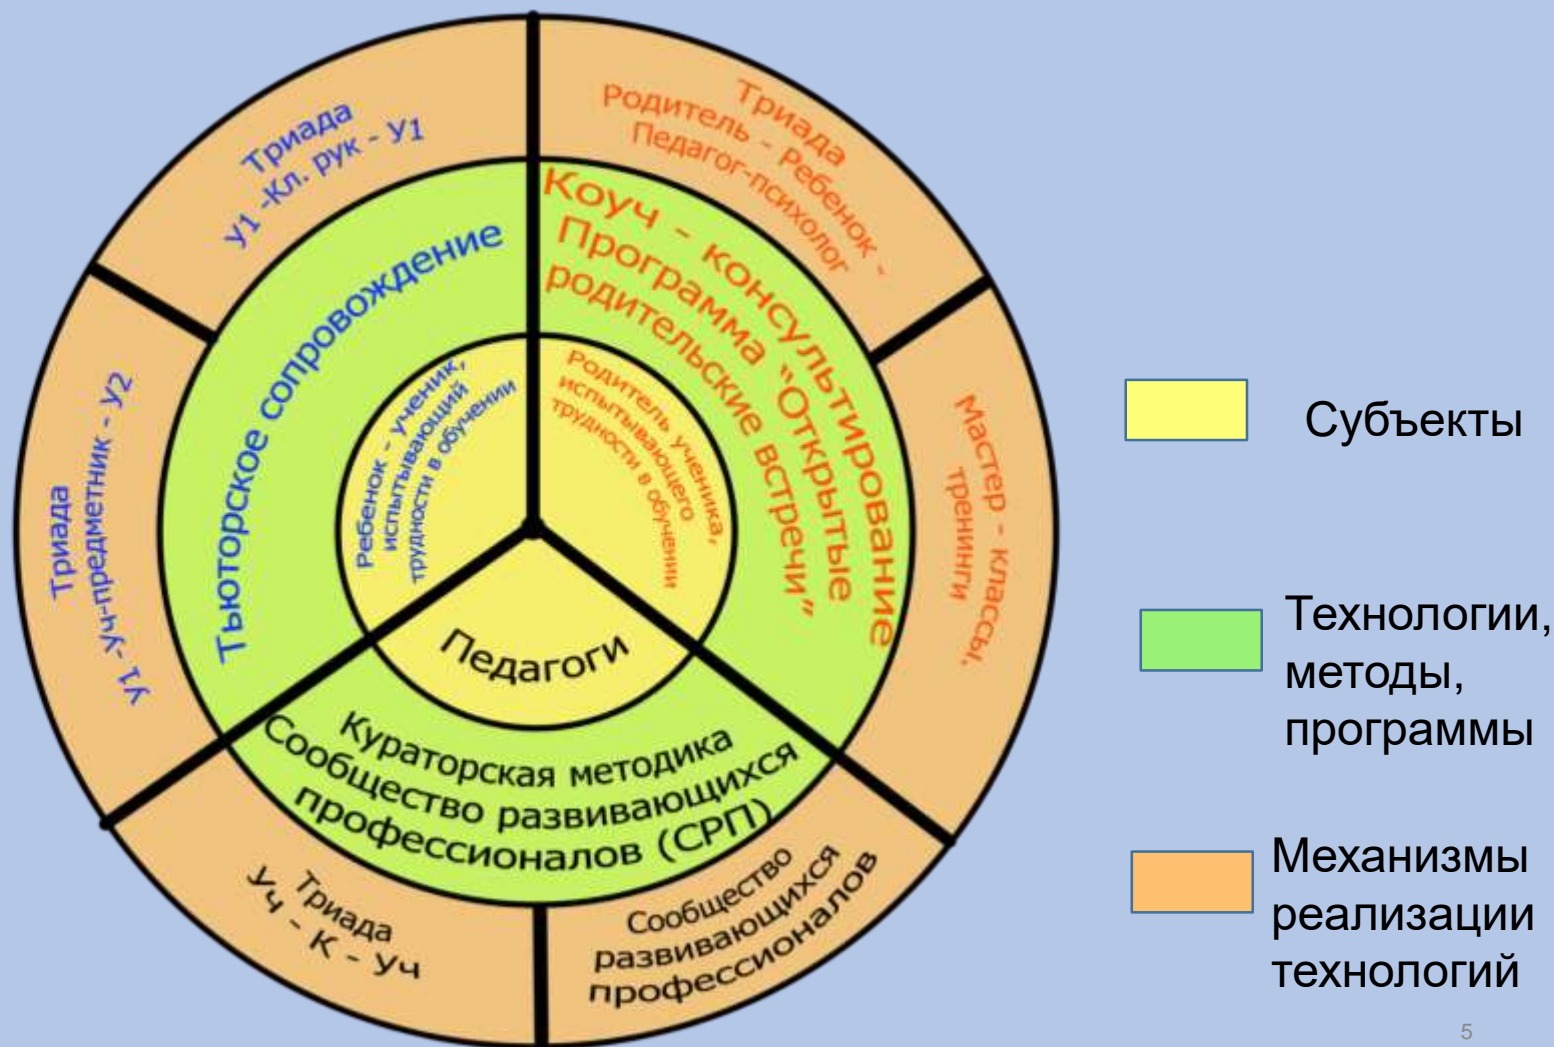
Триада
У1 -Кл. рук - У1

Триада
Родитель - Ребенок -
Педагог-психолог

Триада
У1 -Уч-предметник - У2

Мастер - классы,
тренинги

Тьюторское сопровождение

Коуч - консультирование
Программа "Открытые
родительские встречи"

Ребенок - ученик,
испытывающий
трудности в обучении

Родитель ученика,
испытывающего
трудности в обучении

Педагоги

Кураторская методика
Сообщество развивающихся
профессионалов (СРП)

Триада
Уч - К - Уч

Сообщество
развивающихся
профессионалов

Субъекты

Технологии,
методы,
программы

Механизмы
реализации
технологий

5